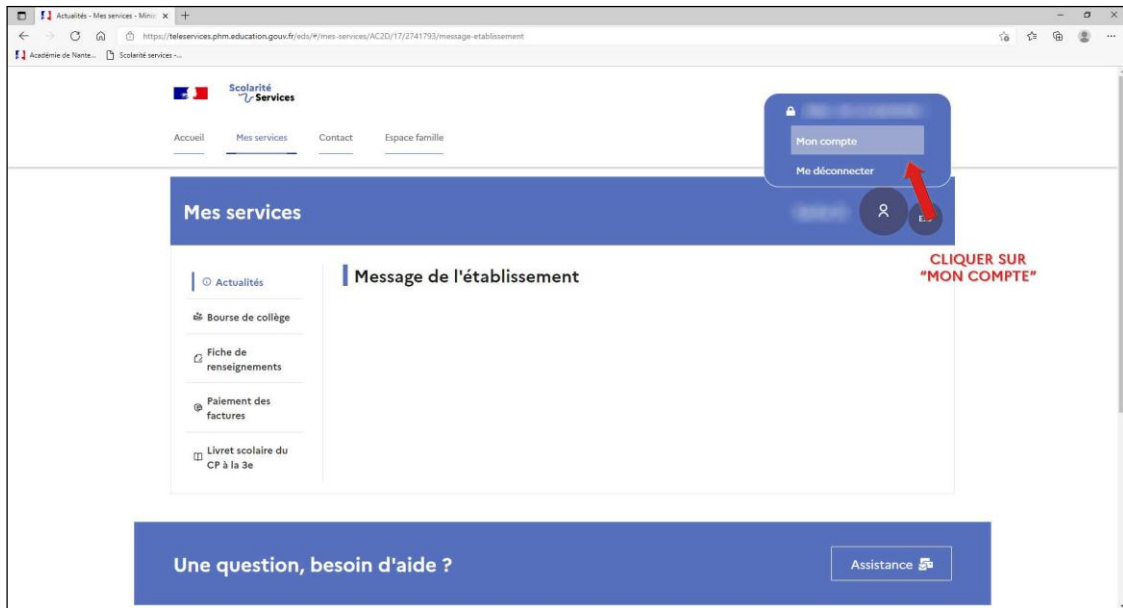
Actualités - Mes services - Minis ×
https://teleservices.phm.education.gouv.fr/eds/#/mes-services/AC2D/17/2741793/message-etablissement
Académie de Nante... Scolarité services -...

Scolarité Services

Accueil Mes services Contact Espace famille

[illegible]
Mon compte
Me déconnecter

Mes services

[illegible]

CLIQUER SUR "MON COMPTE"

Actualités
Bourse de collège
Fiche de renseignements
Paiement des factures
Livret scolaire du CP à la 3e

Message de l'établissement

Une question, besoin d'aide ?

Assistance